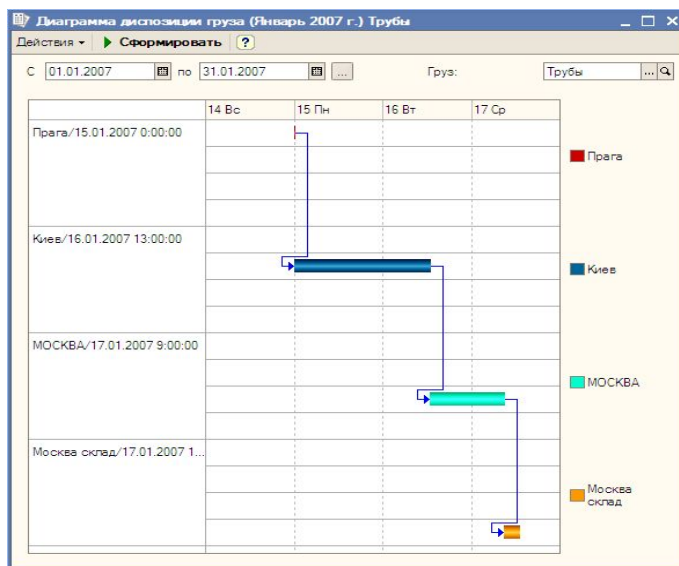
Диаграмма диспозиции груза (Январь 2007 г.) Трубы

Действия ▾ Сформировать ?

С 01.01.2007 по 31.01.2007 ... Груз: Трубы

| | 14 Вс | 15 Пн | 16 Вт | 17 Ср |
|---|---|---|---|---|
| Прага/15.01.2007 0:00:00 | | | | |
| Киев/16.01.2007 13:00:00 | | | | |
| МОСКВА/17.01.2007 9:00:00 | | | | |
| Москва склад/17.01.2007 1... | | | | |

Прага
Киев
МОСКВА
Москва склад